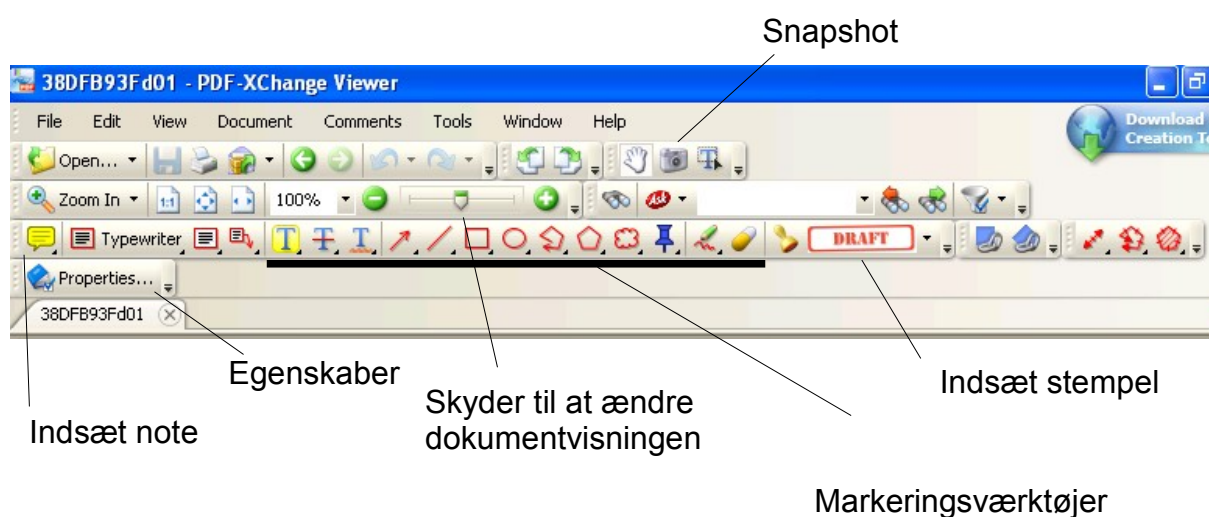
Snapshot

38DFB93Fd01 - PDF-XChange Viewer

File Edit View Document Comments Tools Window Help

Download Creation T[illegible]

Open...

Zoom In

100%

Typewriter

DRAFT

Properties...

38DFB93Fd01

Egenskaber

Indsæt stempel

Skyder til at ændre dokumentvisningen

Indsæt note

Markeringsværktøjer